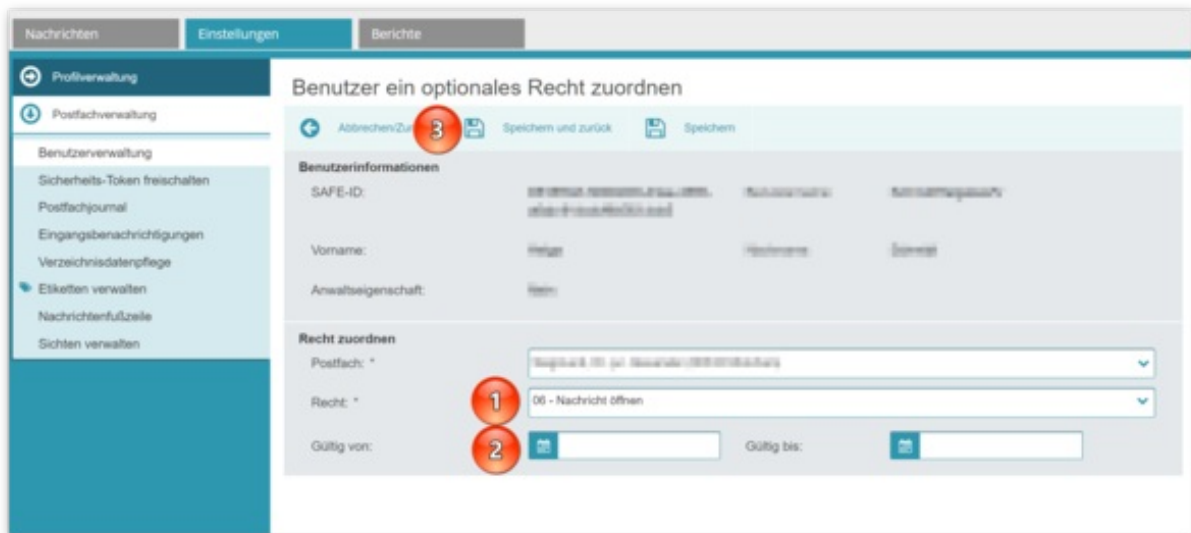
Nachrichten Einstellungen Berichte

Profilverwaltung

Postfachverwaltung

Benutzerverwaltung

Sicherheits-Token freischalten

Postfachjournal

Eingangsbenachrichtigungen

Verzeichnisdatenpflege

Etiketten verwalten

Nachrichtenfußzeile

Sichten verwalten

Benutzer ein optionales Recht zuordnen

Abbrechen/Zu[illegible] 3 Speichern und zurück Speichern

Benutzerinformationen

SAFE-ID: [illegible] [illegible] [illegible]

Vorname: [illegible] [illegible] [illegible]

Anwaltseigenschaft: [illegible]

Recht zuordnen

Postfach: * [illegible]

Recht: * 1 06 - Nachricht öffnen

Gültig von: 2 Gültig bis: